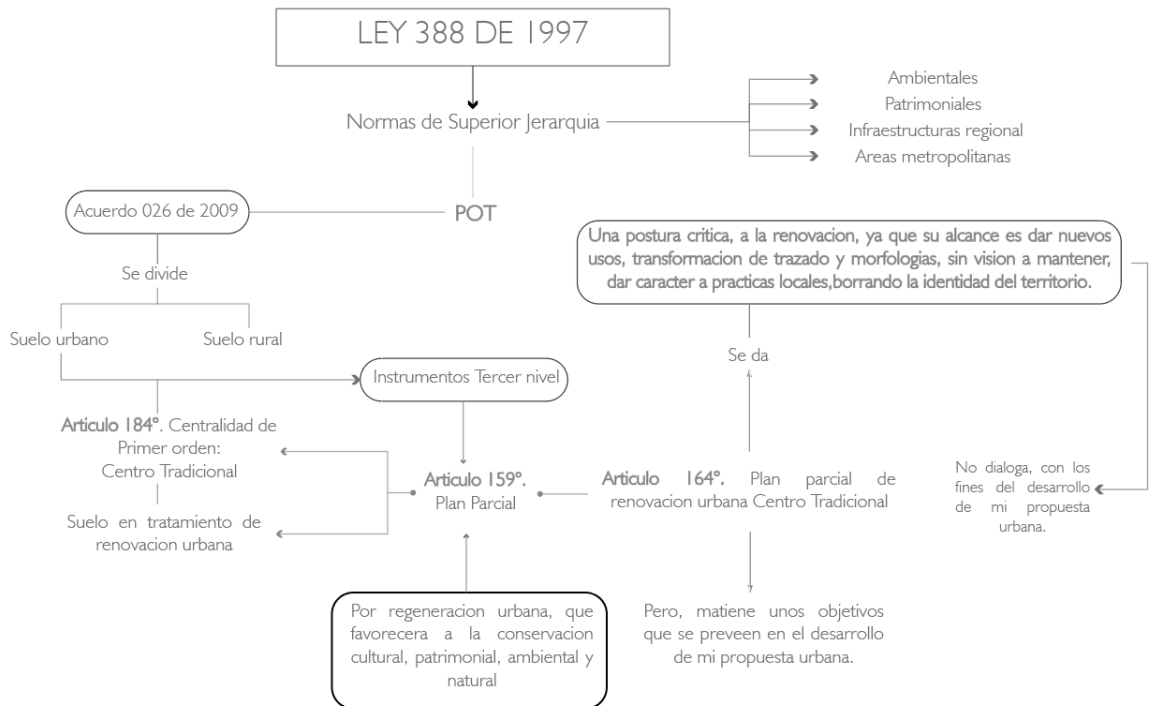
LEY 388 DE 1997

Normas de Superior Jerarquia

Ambientales
Patrimoniales
Infraestructuras regional
Areas metropolitanas

Acuerdo 026 de 2009

POT

Se divide

Suelo urbano

Suelo rural

Una postura critica, a la renovacion, ya que su alcance es dar nuevos usos, transformacion de trazado y morfologias, sin vision a mantener, dar caracter a practicas locales,borrando la identidad del territorio.

Se da

Instrumentos Tercer nivel

Articulo 184°. Centralidad de Primer orden: Centro Tradicional

Suelo en tratamiento de renovacion urbana

Articulo 159°. Plan Parcial

Articulo 164°. Plan parcial de renovacion urbana Centro Tradicional

No dialoga, con los fines del desarrollo de mi propuesta urbana.

Por regeneracion urbana, que favorecera a la conservacion cultural, patrimonial, ambiental y natural

Pero, matiene unos objetivos que se preveen en el desarrollo de mi propuesta urbana.